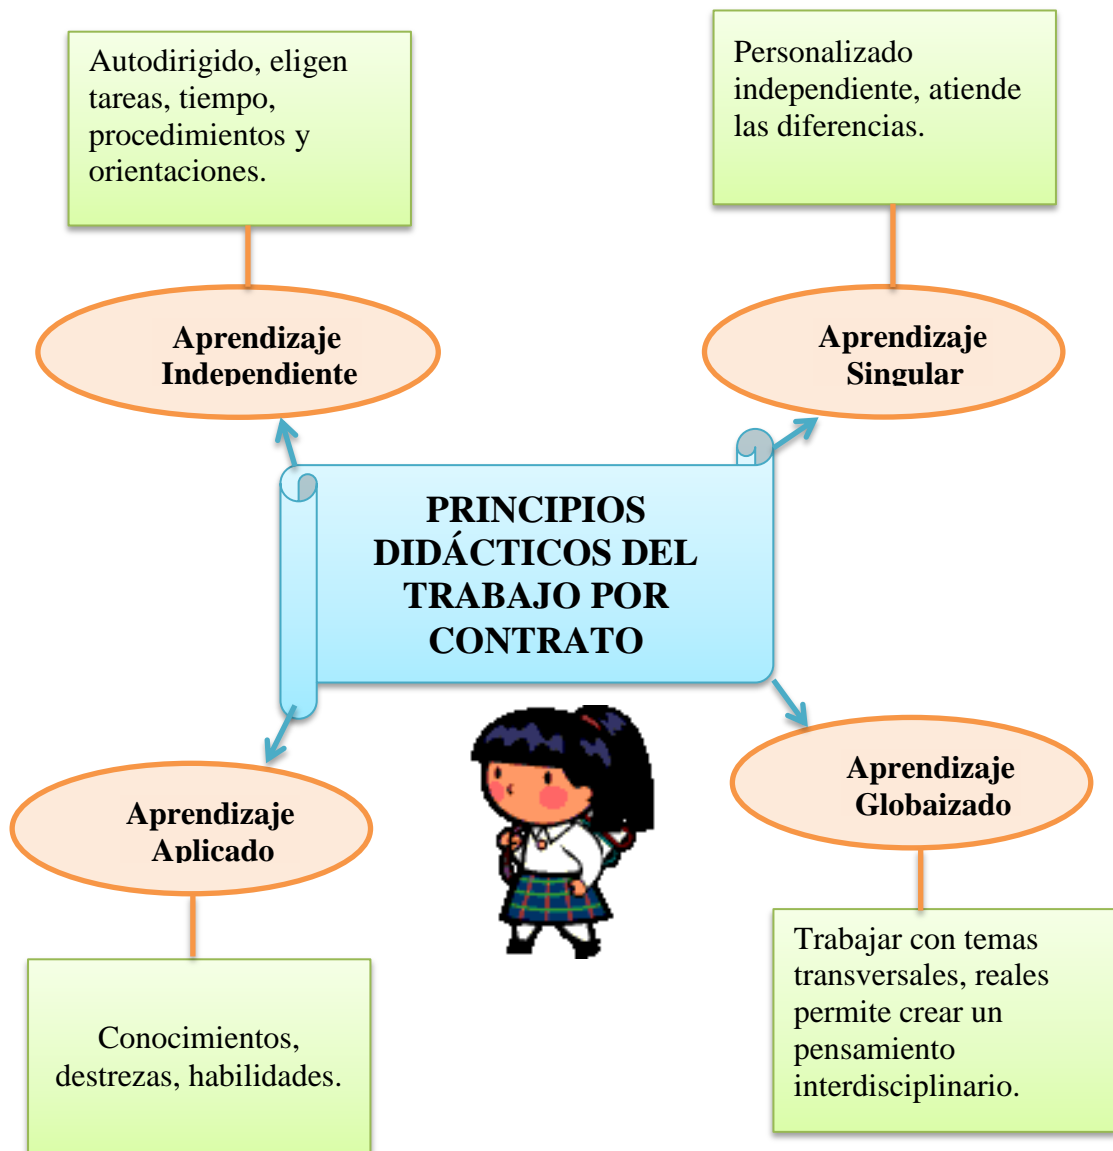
PRINCIPIOS DIDÁCTICOS DEL TRABAJO POR CONTRATO

Aprendizaje Independiente

Autodirigido, eligen tareas, tiempo, procedimientos y orientaciones.

Aprendizaje Singular

Personalizado independiente, atiende las diferencias.

Aprendizaje Aplicado

Conocimientos, destrezas, habilidades.

Aprendizaje Globaizado

Trabajar con temas transversales, reales permite crear un pensamiento interdisciplinario.